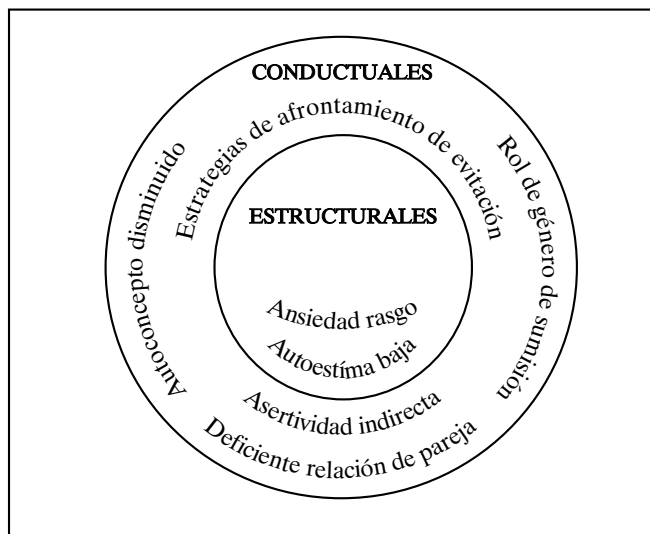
CONDUCTUALES

Estrategias de afrontamiento de evitación

Autoconcepto disminuido

Rol de género de sumisión

ESTRUCTURALES

Ansiedad rasgo

Autoestíma baja

Asertividad indirecta

Deficiente relación de pareja